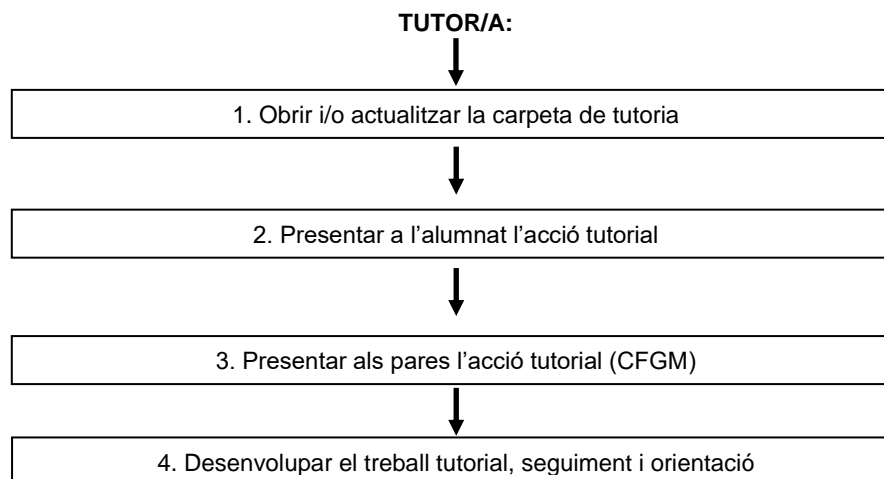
TUTOR/A:

1. Obrir i/o actualitzar la carpeta de tutoria

2. Presentar a l’alumnat l’acció tutorial

3. Presentar als pares l’acció tutorial (CFGM)

4. Desenvolupar el treball tutorial, seguiment i orientació